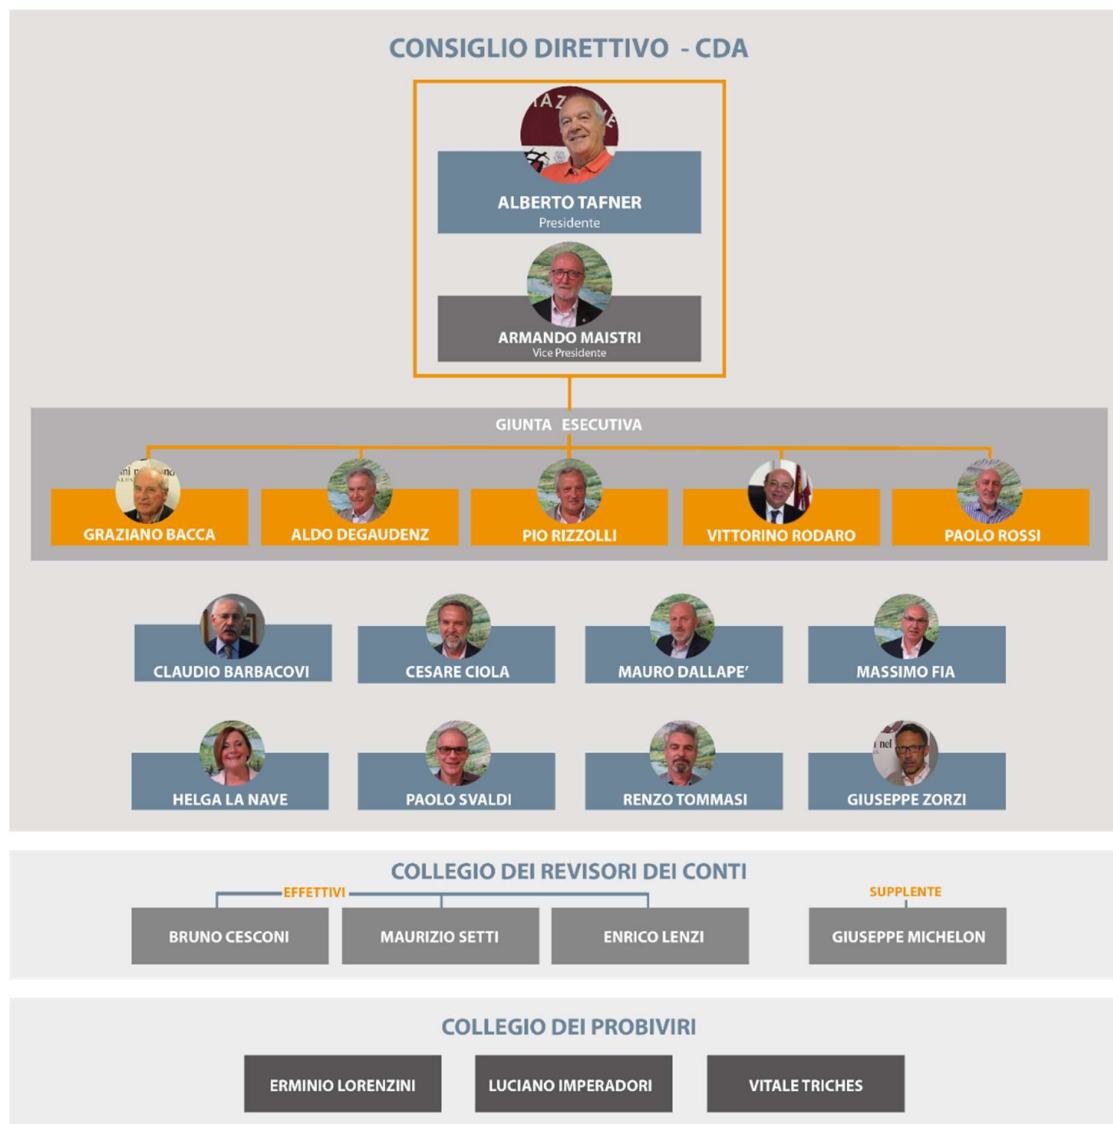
CONSIGLIO DIRETTIVO - CDA

ALBERTO TAFNER
Presidente

ARMANDO MAISTRI
Vice Presidente

GIUNTA ESECUTIVA

GRAZIANO BACCA

ALDO DEGAUDENZ

PIO RIZZOLLI

VITTORINO RODARO

PAOLO ROSSI

CLAUDIO BARBACOVI

CESARE CIOLA

MAURO DALLAPE'

MASSIMO FIA

HELGA LA NAVE

PAOLO SVALDI

RENZO TOMMASI

GIUSEPPE ZORZI

COLLEGIO DEI REVISORI DEI CONTI

EFFETTIVI

SUPPLENTE

BRUNO CESCONI

MAURIZIO SETTI

ENRICO LENZI

GIUSEPPE MICHELON

COLLEGIO DEI PROBIVIRI

ERMINIO LORENZINI

LUCIANO IMPERADORI

VITALE TRICHES